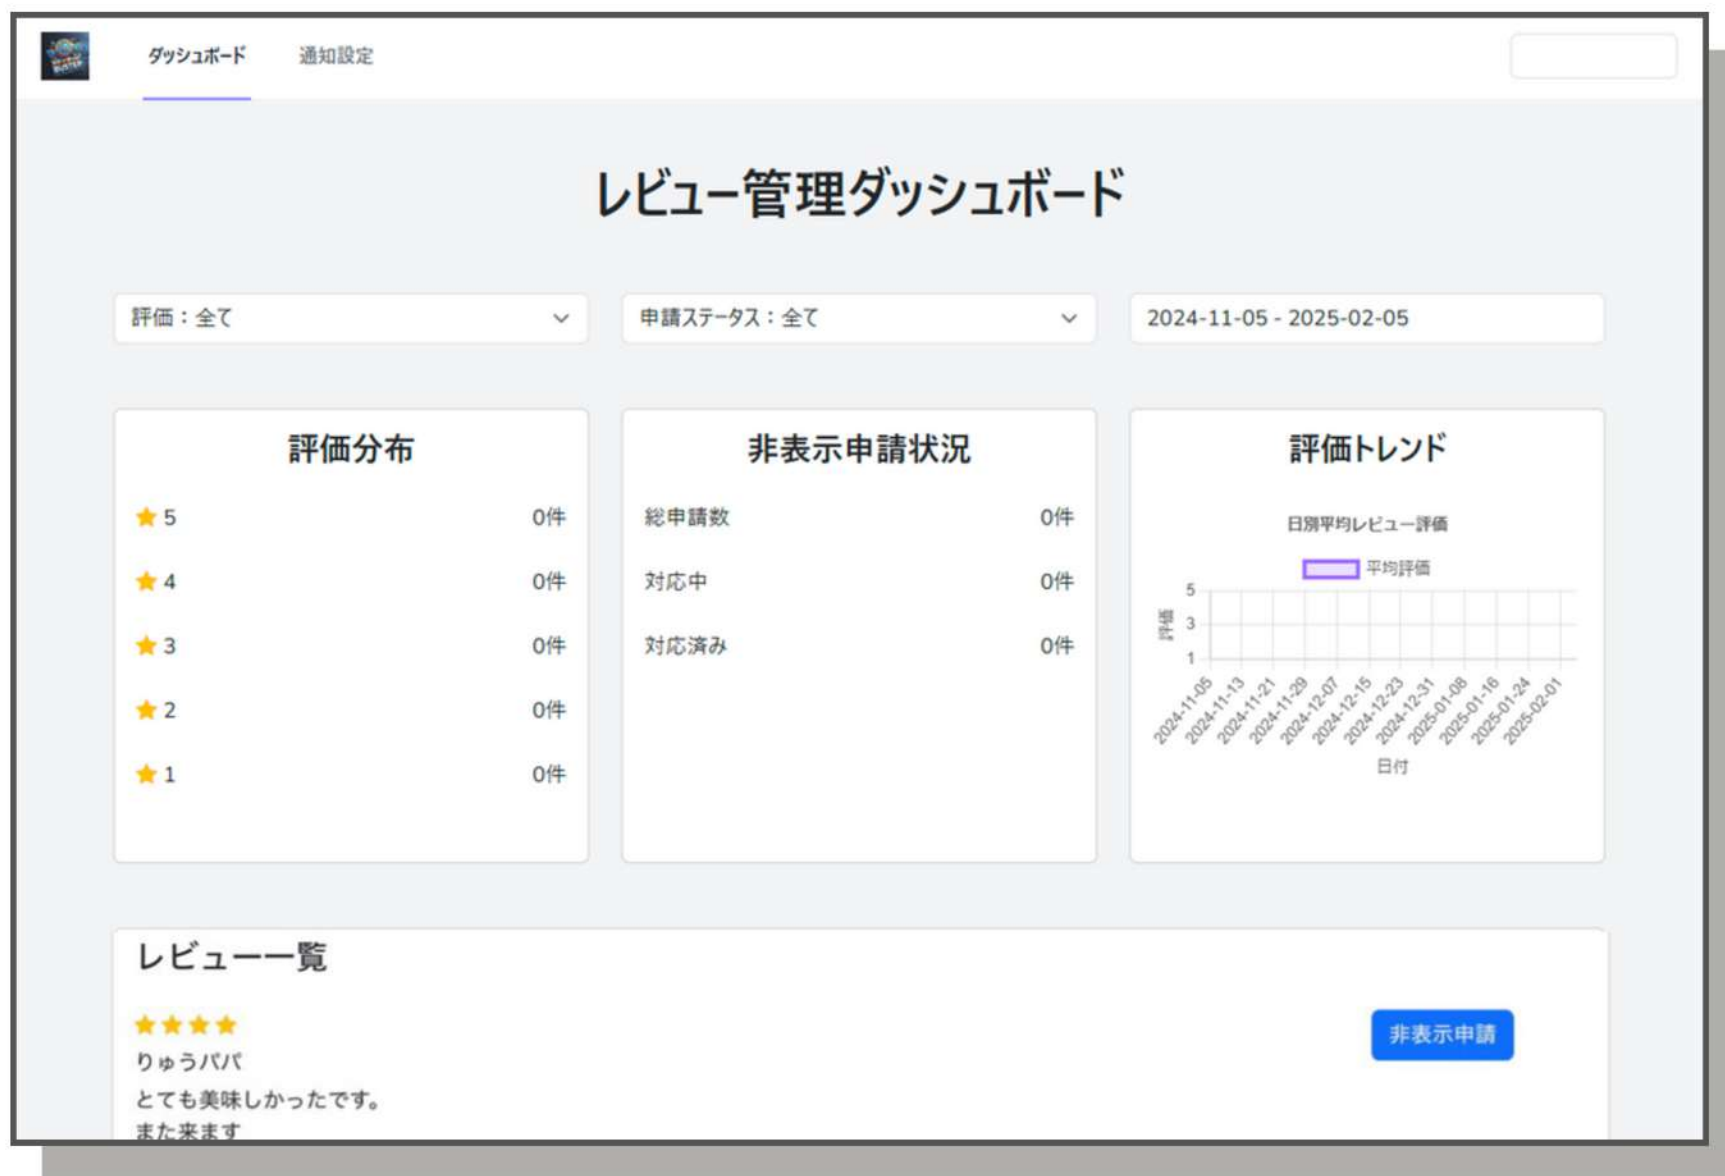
ダッシュボード 通知設定

レビュー管理ダッシュボード

評価：全て

申請ステータス：全て

2024-11-05 - 2025-02-05

評価分布

| | |
|---|---|
| ★ 5 | 0件 |
| ★ 4 | 0件 |
| ★ 3 | 0件 |
| ★ 2 | 0件 |
| ★ 1 | 0件 |

非表示申請状況

| | |
|---|---|
| 総申請数 | 0件 |
| 対応中 | 0件 |
| 対応済み | 0件 |

評価トレンド

日別平均レビュー評価

平均評価

5
3
1

評価

2024-11-05 2024-11-13 2024-11-21 2024-11-29 2024-12-07 2024-12-15 2024-12-23 2024-12-31 2025-01-08 2025-01-16 2025-01-24 2025-02-01

日付

レビュー一覧

★★★★

りゅうパパ

とても美味しかったです。

また来ます

非表示申請